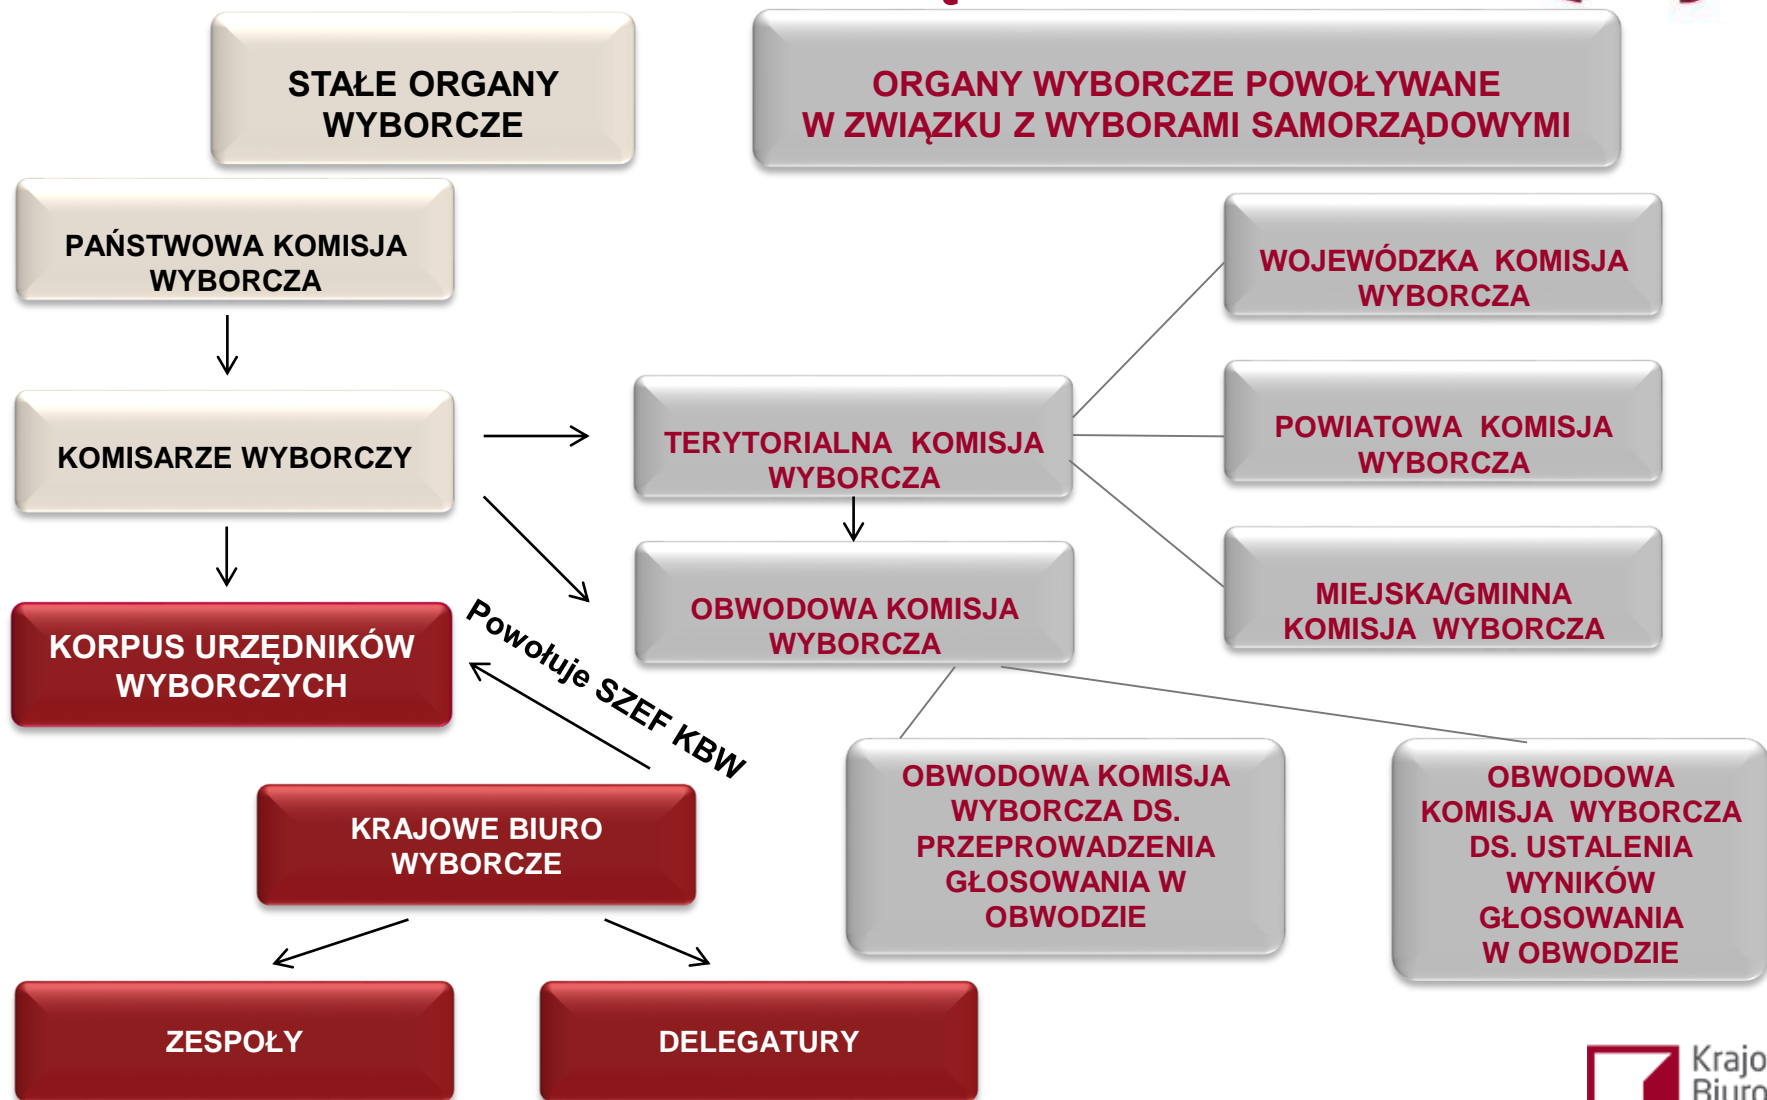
STAŁE ORGANY WYBORCZE

ORGANY WYBORCZE POWOŁYWANE W ZWIĄZKU Z WYBORAMI SAMORZĄDOWYMI

PAŃSTWOWA KOMISJA WYBORCZA

KOMISARZE WYBORCZY

KORPUS URZĘDNIKÓW WYBORCZYCH

Powołuje SZEF KBW

KRAJOWE BIURO WYBORCZE

ZESPOŁY

DELEGATURY

TERYTORIALNA KOMISJA WYBORCZA

OBWODOWA KOMISJA WYBORCZA

WOJEWÓDZKA KOMISJA WYBORCZA

POWIATOWA KOMISJA WYBORCZA

MIEJSKA/GMINNA KOMISJA WYBORCZA

OBWODOWA KOMISJA WYBORCZA DS. PRZEPROWADZENIA GŁOSOWANIA W OBWODZIE

OBWODOWA KOMISJA WYBORCZA DS. USTALENIA WYNIKÓW GŁOSOWANIA W OBWODZIE

Krajo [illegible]
Biuro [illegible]